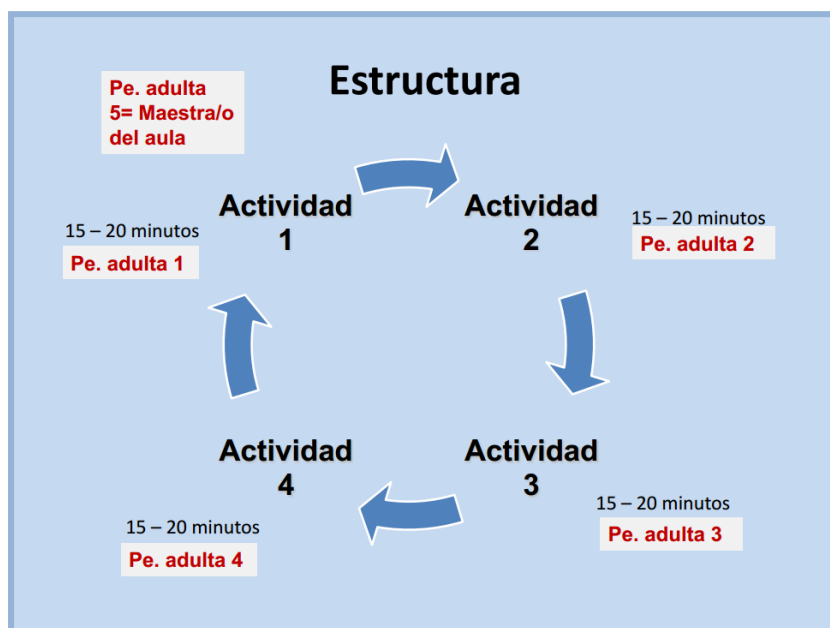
Pe. adulta
5= Maestra/o
del aula

Estructura

Actividad
1

15 – 20 minutos
Pe. adulta 1

Actividad
2

15 – 20 minutos
Pe. adulta 2

Actividad
3

15 – 20 minutos
Pe. adulta 3

Actividad
4

15 – 20 minutos
Pe. adulta 4